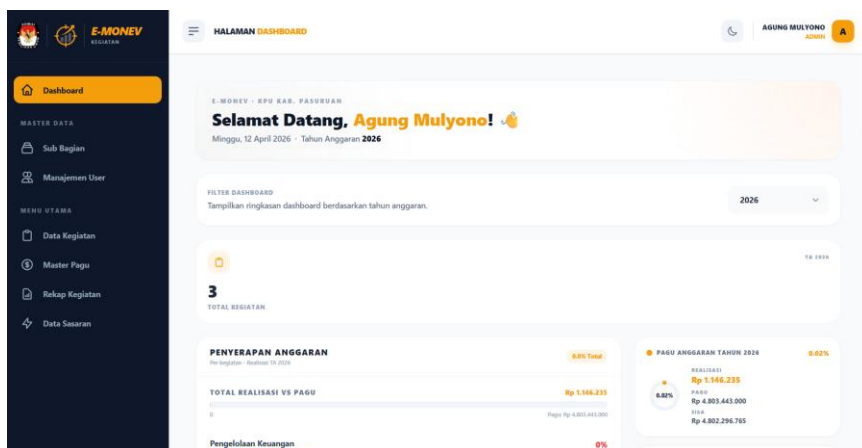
E-MONEV
KEGIATAN

Dashboard

MASTER DATA

Sub Bagian

Manajemen User

MENU UTAMA

Data Kegiatan

Master Pagu

Rekap Kegiatan

Data Sasaran

HALAMAN DASHBOARD

AGUNG MULYONO
ADMIN
A

E-MONEV · KPU KAB. PASURUAN

Selamat Datang, Agung Mulyono! 👋

Minggu, 12 April 2026 · Tahun Anggaran 2026

FILTER DASHBOARD

Tampilkan ringkasan dashboard berdasarkan tahun anggaran.

2026

TA 2026

3

TOTAL KEGIATAN

PENYERAPAN ANGGARAN

Per kegiatan · Realisasi TA 2026

0.0% Total

TOTAL REALISASI VS PAGU

Rp 1.146.235

0

Pagu: Rp 4.803.443.000

Pengelolaan Keuangan

0%

PAGU ANGGARAN TAHUN 2026

0.02%

0.02%

REALISASI

Rp 1.146.235

PAGU

Rp 4.803.443.000

SISA

Rp 4.802.296.765